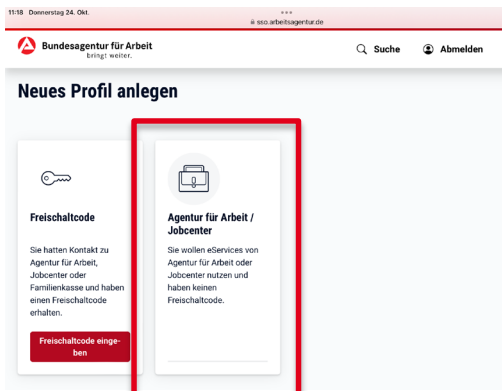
11:18 Donnerstag 24. Okt.

sso.arbeitsagentur.de

Bundesagentur für Arbeit
bringt weiter.

Suche

Abmelden

Neues Profil anlegen

Freischaltcode

Sie hatten Kontakt zu Agentur für Arbeit, Jobcenter oder Familienkasse und haben einen Freischaltcode erhalten.

Freischaltcode eingeben

Agentur für Arbeit / Jobcenter

Sie wollen eServices von Agentur für Arbeit oder Jobcenter nutzen und haben keinen Freischaltcode.